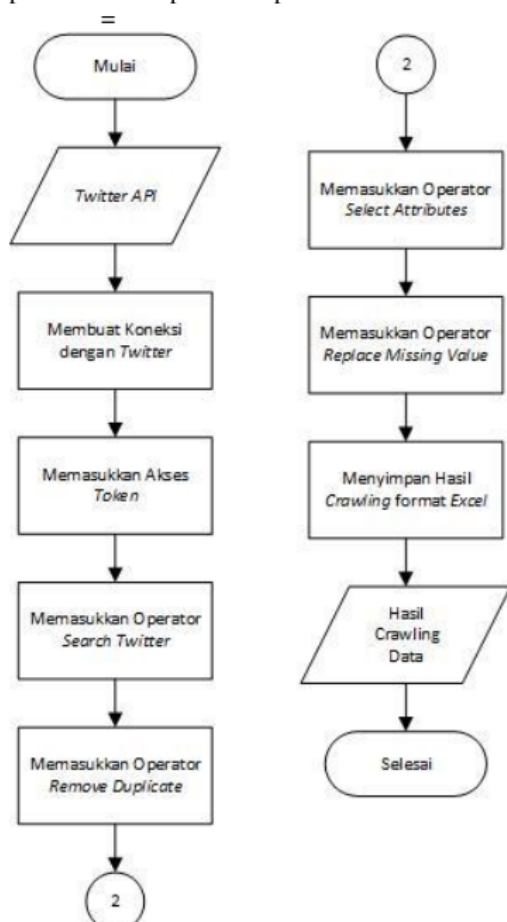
=

Mulai

*Twitter API*

Membuat Koneksi dengan *Twitter*

Memasukkan Akses *Token*

Memasukkan Operator *Search Twitter*

Memasukkan Operator *Remove Duplicate*

2

2

Memasukkan Operator *Select Attributes*

Memasukkan Operator *Replace Missing Value*

Menyimpan Hasil *Crawling* format *Excel*

Hasil Crawling Data

Selesai